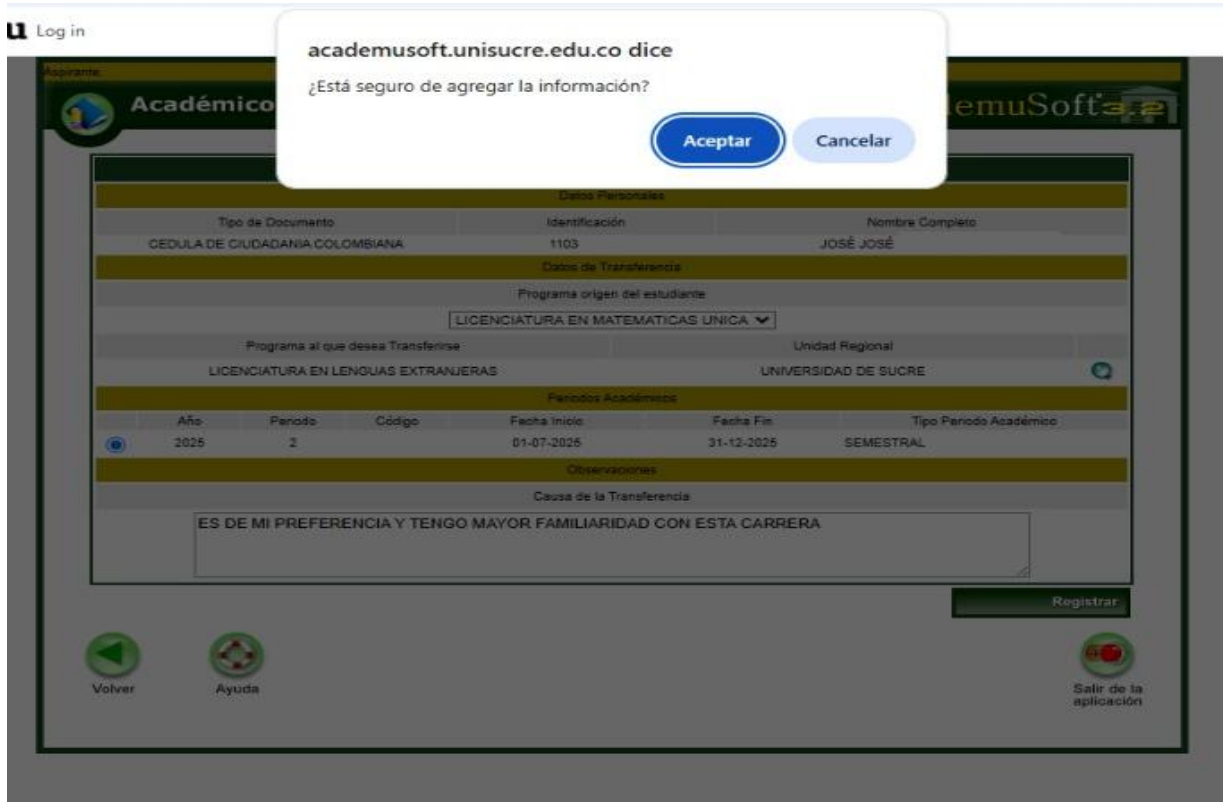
Log in

Aspirante

Académico

emuSoft 3.2

academusoft.unisucre.edu.co dice

¿Está seguro de agregar la información?

Aceptar

Cancelar

Datos Personales

| Tipo de Documento | Identificación | Nombre Completo |
|---|---|---|
| CEDULA DE CIUDADANIA COLOMBIANA | 1103 | JOSÉ JOSÉ |

Datos de Transferencia

Programa origen del estudiante

LICENCIATURA EN MATEMATICAS UNICA

| Programa al que desea Transferirse | Unidad Regional |
|---|---|
| LICENCIATURA EN LENGUAS EXTRANJERAS | UNIVERSIDAD DE SUCRE |

Periodos Académicos

| Año | Periodo | Código | Fecha Inicio | Fecha Fin | Tipo Periodo Académico |
|---|---|---|---|---|---|
| 2025 | 2 | | 01-07-2025 | 31-12-2025 | SEMESTRAL |

Observaciones

Causa de la Transferencia

ES DE MI PREFERENCIA Y TENGO MAYOR FAMILIARIDAD CON ESTA CARRERA

Registrar

Volver

Ayuda

Salir de la aplicación